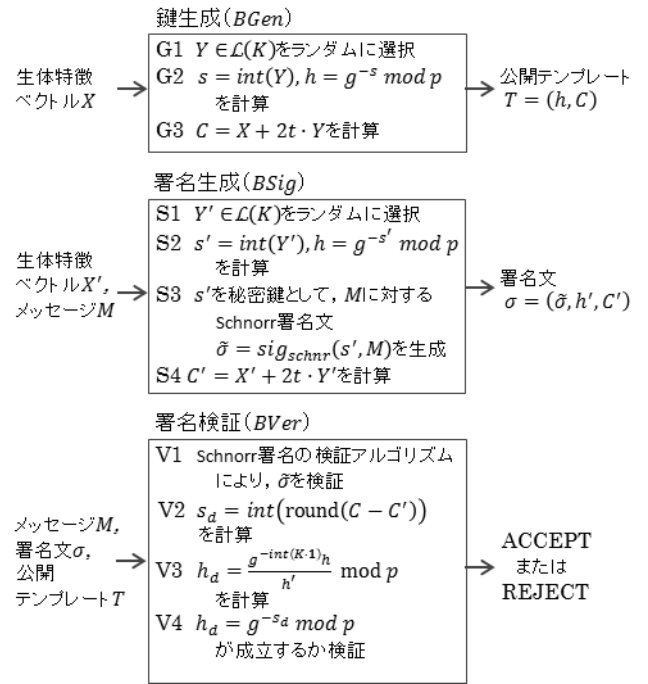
鍵生成($BGen$)

生体特徴ベクトル$X$

G1 $Y \in \mathcal{L}(K)$をランダムに選択
G2 $s = int(Y), h = g^{-s} \: mod \: p$ を計算
G3 $C = X + 2t \cdot Y$を計算

公開テンプレート $T = (h, C)$

署名生成($BSig$)

生体特徴ベクトル$X'$, メッセージ$M$

S1 $Y' \in \mathcal{L}(K)$をランダムに選択
S2 $s' = int(Y'), h = g^{-s'} \: mod \: p$ を計算
S3 $s'$を秘密鍵として, $M$に対するSchnorr署名文 $\tilde{\sigma} = sig_{schnr}(s', M)$を生成
S4 $C' = X' + 2t \cdot Y'$を計算

署名文 $\sigma = (\tilde{\sigma}, h', C')$

署名検証($BVer$)

メッセージ$M$, 署名文$\sigma$, 公開テンプレート$T$

V1 Schnorr署名の検証アルゴリズムにより, $\tilde{\sigma}$を検証
V2 $s_d = int(\mathrm{round}(C - C'))$ を計算
V3 $h_d = \frac{g^{-int(K \cdot 1)}h}{h'} \mathrm{mod} \: p$ を計算
V4 $h_d = g^{-s_d} \: mod \: p$ が成立するか検証

ACCEPT または REJECT